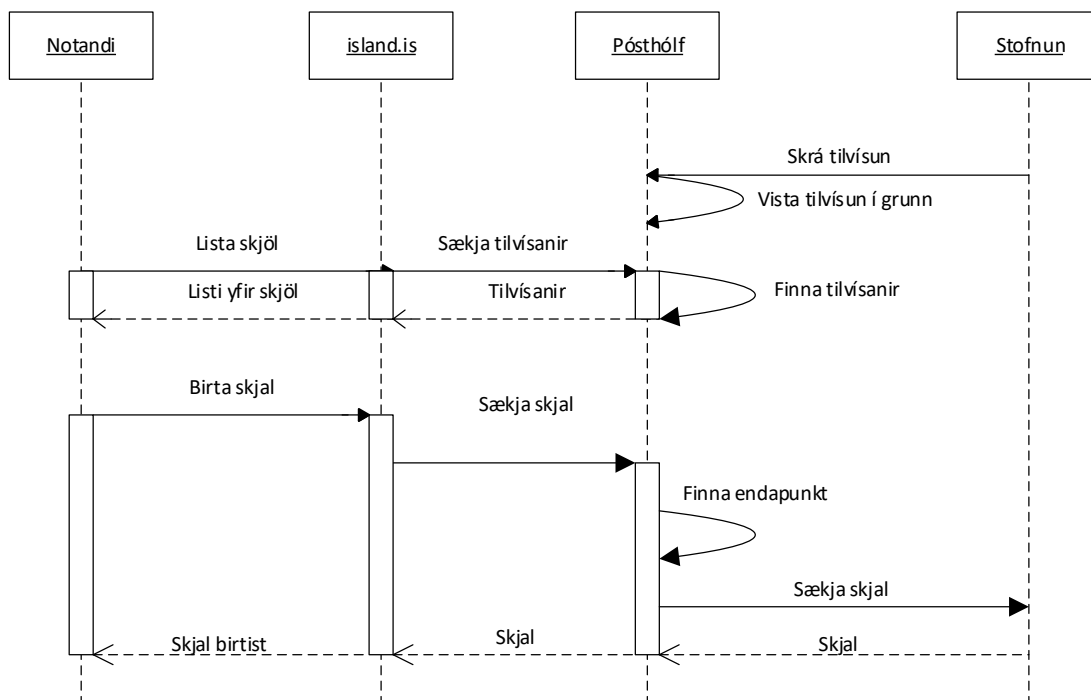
Notandi

island.is

Pósthólf

Stofnun

Skrá tilvísun

Vista tilvísun í grunn

Lista skjöl

Sækja tilvísanir

Listi yfir skjöl

Tilvísanir

Finna tilvísanir

Birta skjal

Sækja skjal

Finna endapunkt

Sækja skjal

Skjal birtist

Skjal

Skjal